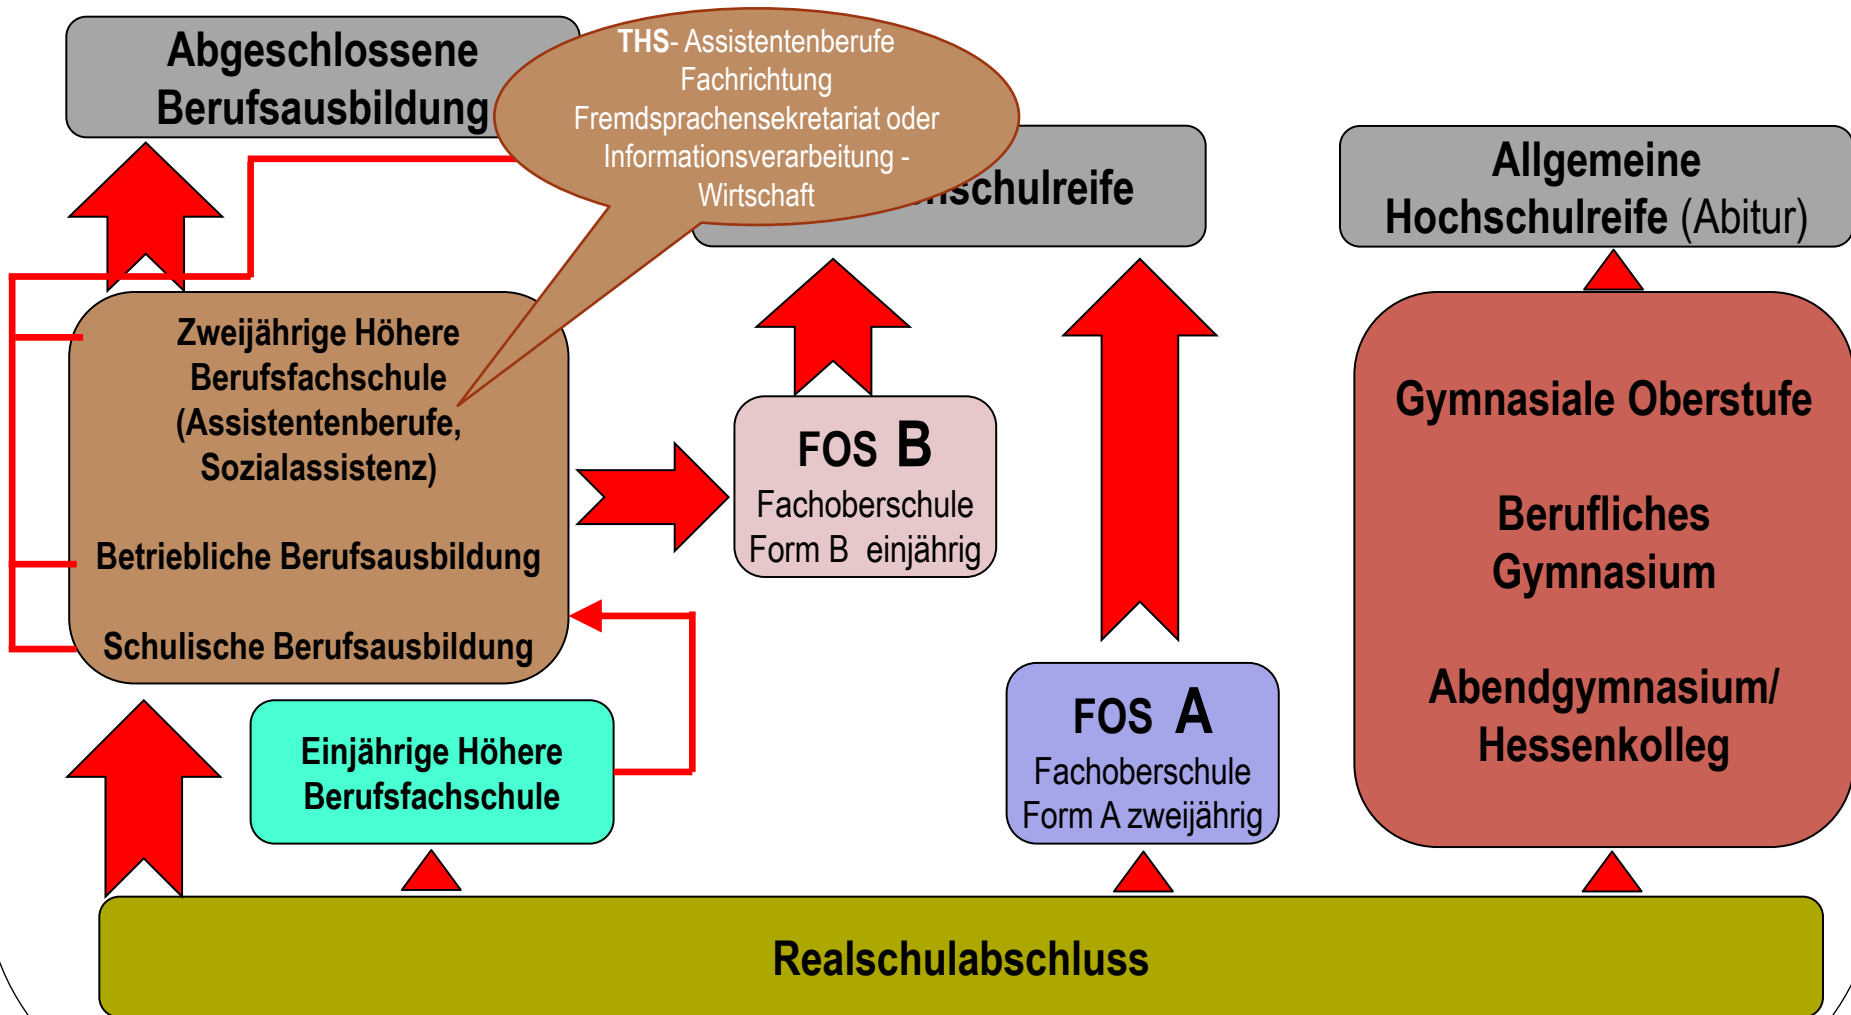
Abgeschlossene Berufsausbildung

THS- Assistentenberufe Fachrichtung Fremdsprachensekretariat oder Informationsverarbeitung - Wirtschaft

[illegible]schulreife

Allgemeine Hochschulreife (Abitur)

Zweijährige Höhere Berufsfachschule (Assistentenberufe, Sozialassistenz)

Betriebliche Berufsausbildung

Schulische Berufsausbildung

FOS B
Fachoberschule Form B einjährig

Gymnasiale Oberstufe

Berufliches Gymnasium

Abendgymnasium/ Hessenkolleg

Einjährige Höhere Berufsfachschule

FOS A
Fachoberschule Form A zweijährig

Realschulabschluss